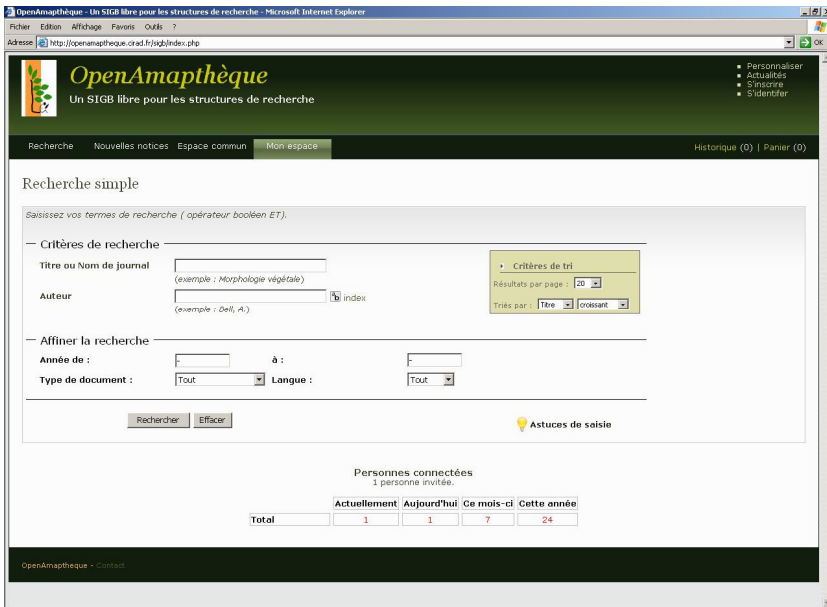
OpenAmapthèque - Un SIGB libre pour les structures de recherche - Microsoft Internet Explorer

Fichier Edition Affichage Favoris Outils ?

Adresse http://openamaptheque.cirad.fr/sigb/index.php OK

OpenAmapthèque
Un SIGB libre pour les structures de recherche

Personnaliser
Actualités
S'inscrire
S'identifer

Recherche Nouvelles notices Espace commun Mon espace

Historique (0) | Panier (0)

Recherche simple

Saisissez vos termes de recherche ( opérateur booléen ET).

Critères de recherche

Titre ou Nom de journal
(exemple : Morphologie végétale)

Auteur
index
(exemple : Dell, A.)

Critères de tri
Résultats par page : 20
Triés par : Titre croissant

Affiner la recherche

Année de : - à : -

Type de document : Tout Langue : Tout

Rechercher Effacer

Astuces de saisie

Personnes connectées
1 personne invitée.

| | Actuellement | Aujourd'hui | Ce mois-ci | Cette année |
|---|---|---|---|---|
| Total | 1 | 1 | 7 | 24 |

OpenAmaptheque - Contact